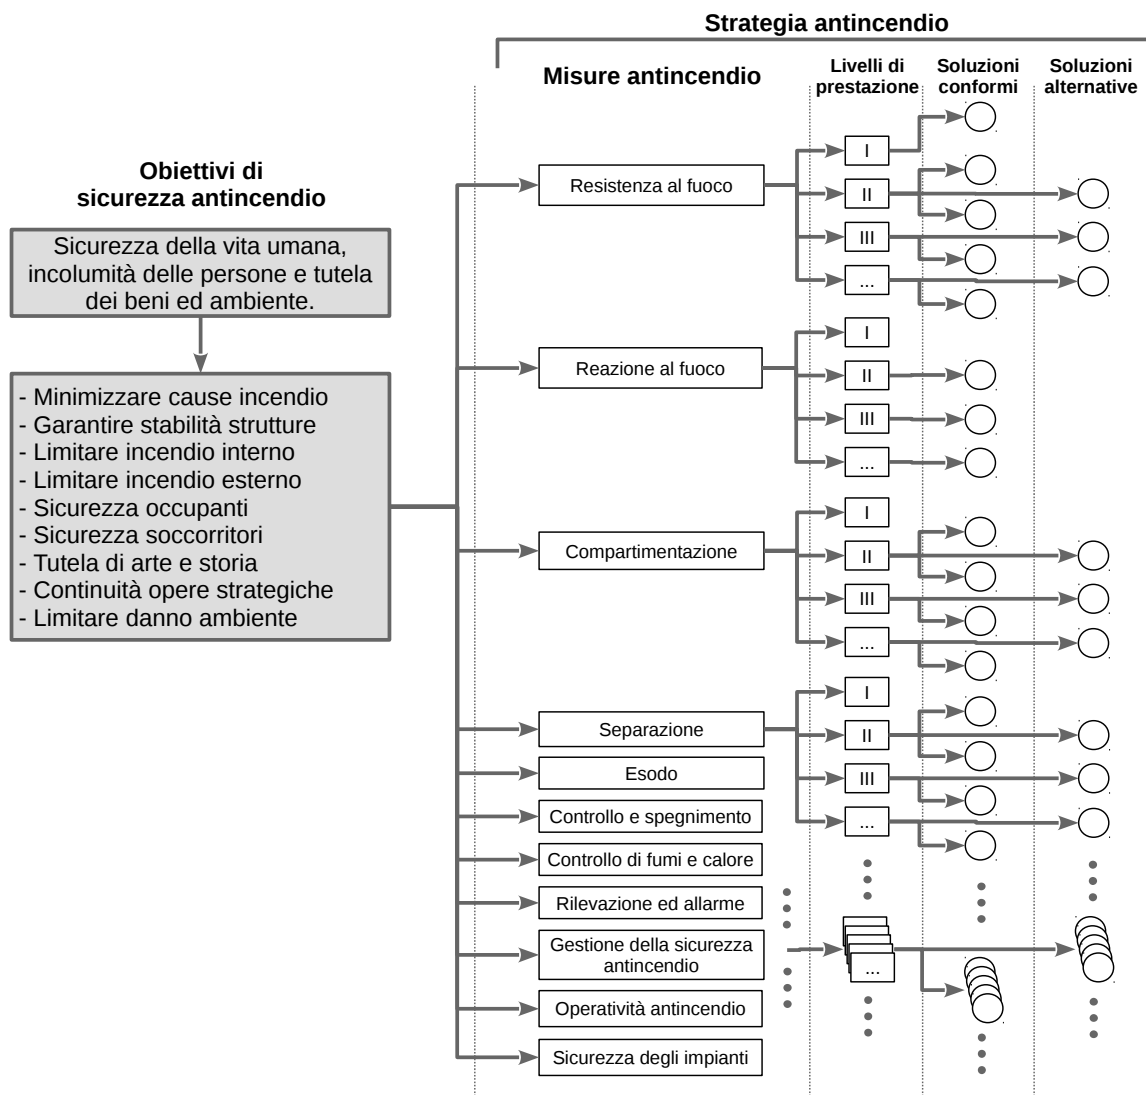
Strategia antincendio

Misure antincendio

Livelli di prestazione

Soluzioni conformi

Soluzioni alternative

Obiettivi di sicurezza antincendio

Sicurezza della vita umana, incolumità delle persone e tutela dei beni ed ambiente.

- Minimizzare cause incendio
- Garantire stabilità strutture
- Limitare incendio interno
- Limitare incendio esterno
- Sicurezza occupanti
- Sicurezza soccorritori
- Tutela di arte e storia
- Continuità opere strategiche
- Limitare danno ambiente

Resistenza al fuoco
I
II
III
...

Reazione al fuoco
I
II
III
...

Compartimentazione
I
II
III
...

Separazione
I
II
III
...

Esodo

Controllo e spegnimento

Controllo di fumi e calore

Rilevazione ed allarme

Gestione della sicurezza antincendio
...

Operatività antincendio

Sicurezza degli impianti